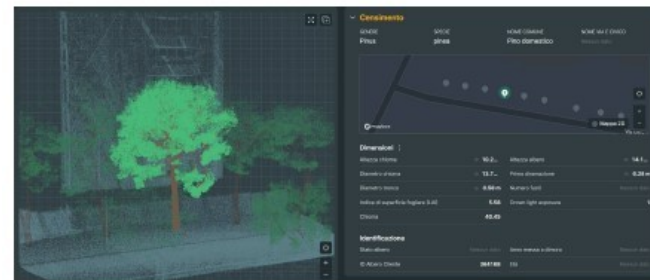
Censimento

GENERE
Pinus

SPECIE
pinea

NOME COMUNE
Pino domestico

NOME IN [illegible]
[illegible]

Mapbox

Mappa 2D

Dimensioni

Altezza chioma 10.2...
Altezza albero 14.1...
Diametro chioma 13.7...
Primo diramazione 0.26 m
Diametro tronco 0.56 m
Numero fusti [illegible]
Indice di superficie fogliare (LAI) 5.66
Green light exposure 1.6
Chioma 43.45

Identificazione

Stato albero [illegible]
Anno messa a dimora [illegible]
ID Albero Citta 364180
Età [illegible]